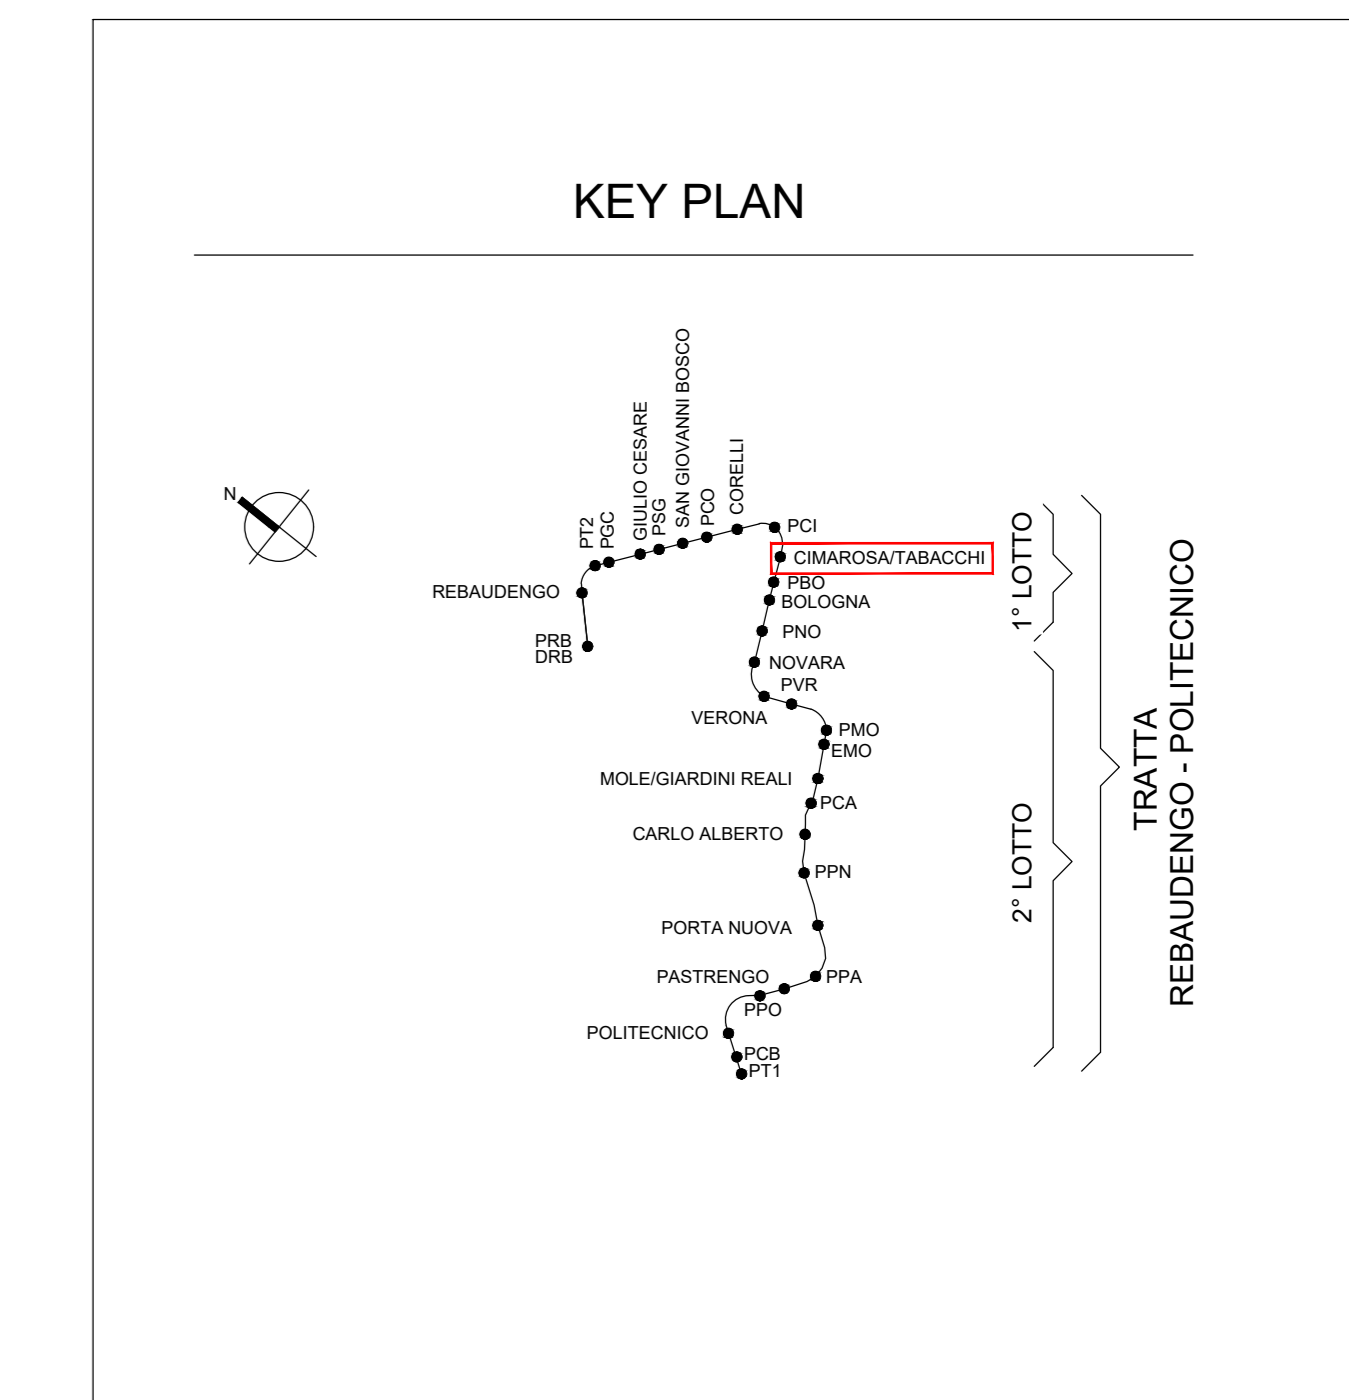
KEY PLAN

N

PT2
PGC
GIULIO CESARE
PSG
SAN GIOVANNI BOSCO
PCO
CORELLI
PCI
CIMAROSA/TABACCHI
PBO
BOLOGNA
REBAUDENGO
PRB
DRB
PNO
NOVARA
PVR
VERONA
PMO
EMO
MOLE/GIARDINI REALI
PCA
CARLO ALBERTO
PPN
PORTA NUOVA
PASTRENGO
PPA
PPO
POLITECNICO
PCB
PT1

1° LOTTO
2° LOTTO

TRATTA
REBAUDENGO - POLITECNICO